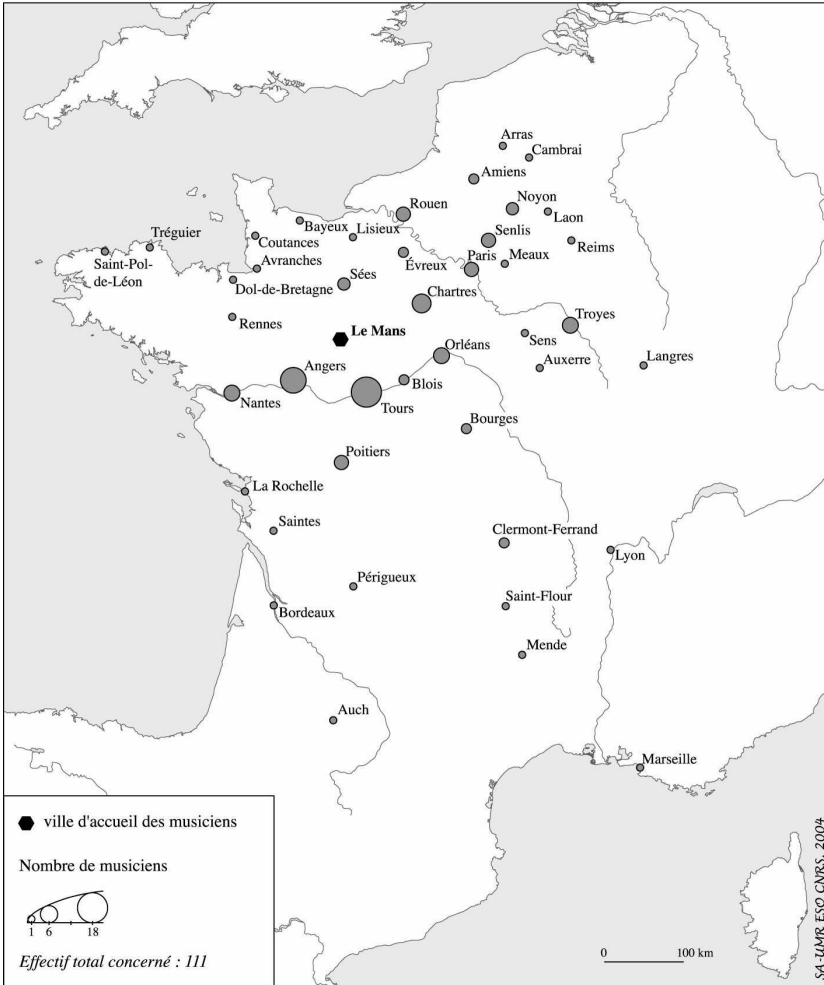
Arras
Cambrai
Amiens
Noyon
Laon
Rouen
Senlis
Reims
Tréguier
Bayeux
Lisieux
Saint-Pol-de-Léon
Coutances
Avranches
Paris
Meaux
Évreux
Sées
Dol-de-Bretagne
Chartres
Troyes
Rennes
Le Mans
Sens
Orléans
Auxerre
Langres
Angers
Blois
Nantes
Tours
Bourges
Poitiers
La Rochelle
Saintes
Clermont-Ferrand
Lyon
Périgueux
Saint-Flour
Bordeaux
Mende
Auch
Marseille

ville d'accueil des musiciens

Nombre de musiciens

1 6 18

Effectif total concerné : 111

0 100 km

SA-UMR ESO CNRS, 2004